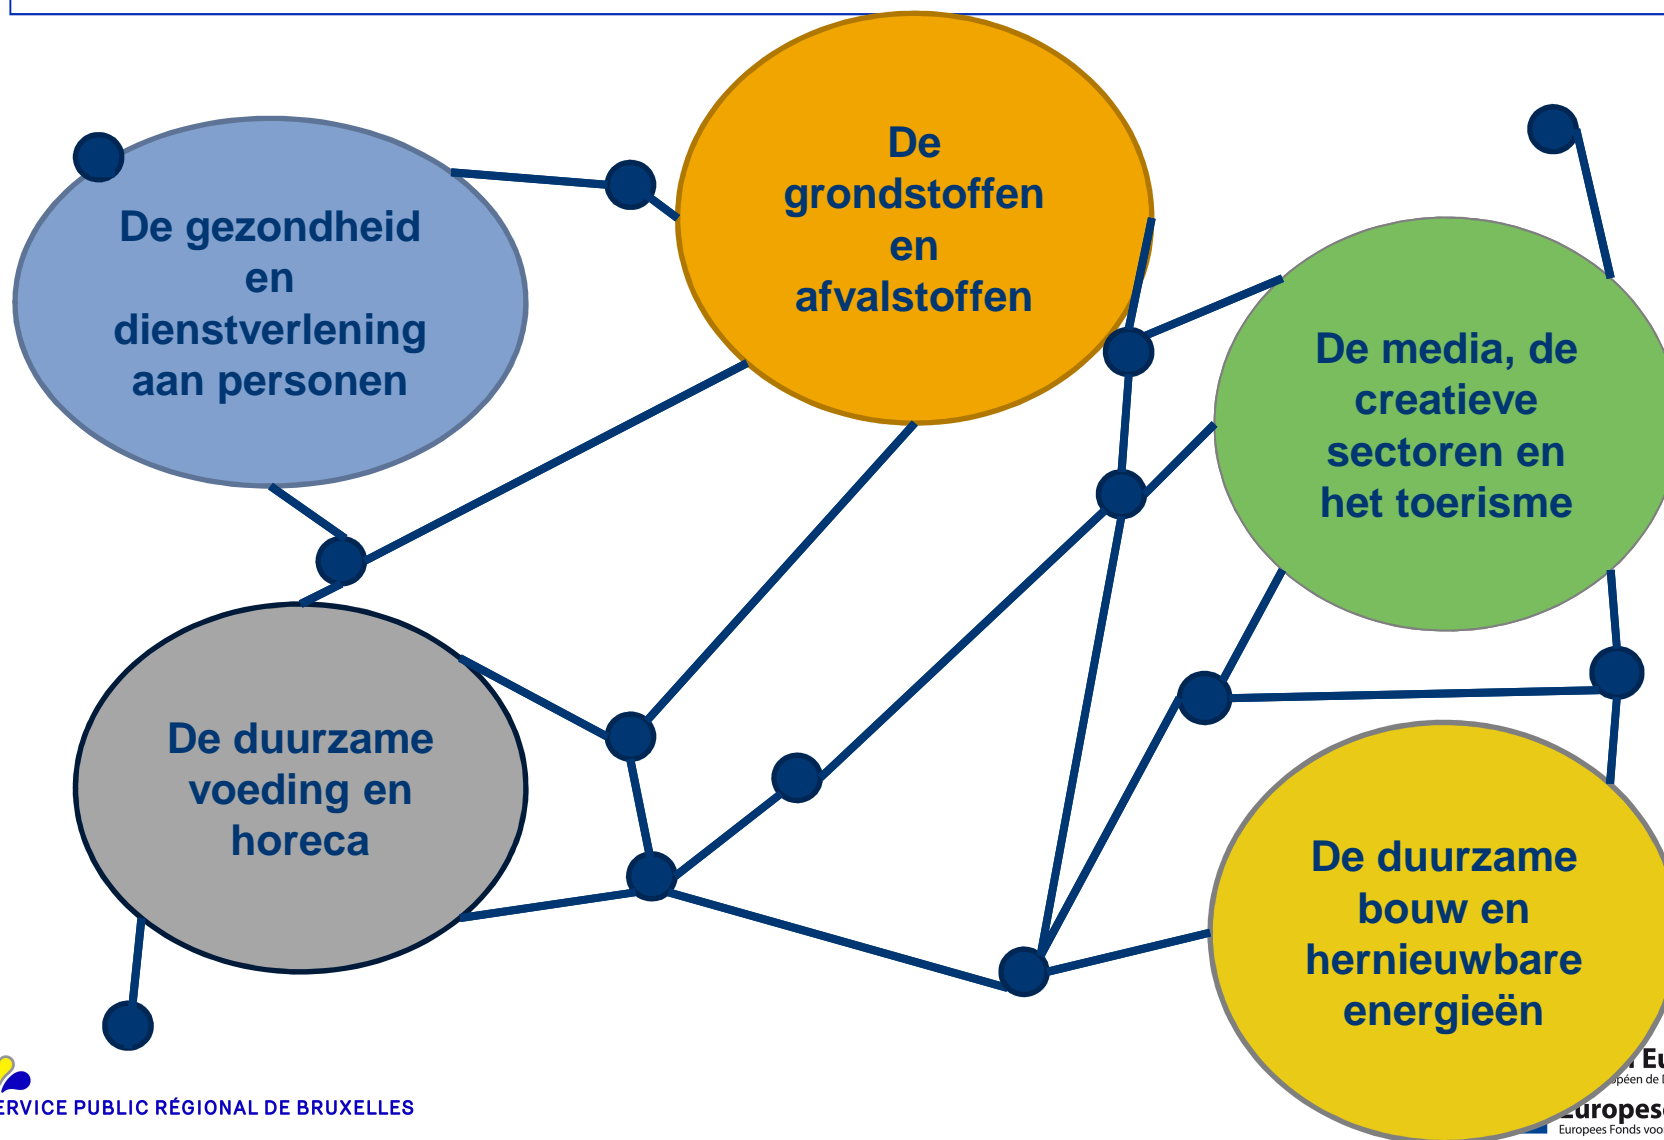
De gezondheid en dienstverlening aan personen

De grondstoffen en afvalstoffen

De media, de creatieve sectoren en het toerisme

De duurzame voeding en horeca

De duurzame bouw en hernieuwbare energieën

ERVICE PUBLIC RÉGIONAL DE BRUXELLES

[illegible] Eu
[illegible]opéen de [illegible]
Europes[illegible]
Europees Fonds voo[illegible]